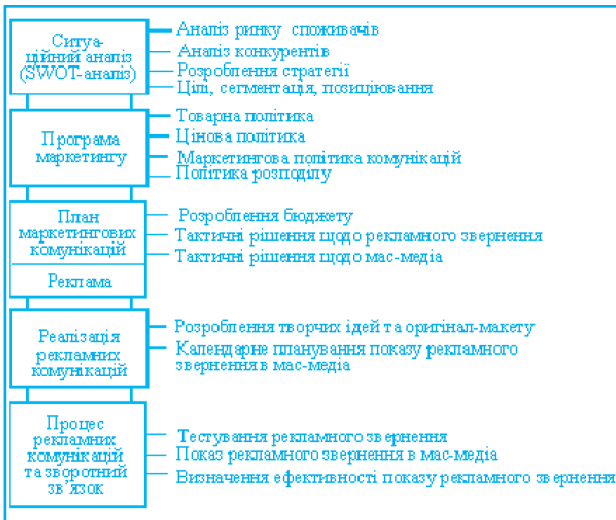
Ситуаційний аналіз (SWOT-аналіз)

Аналіз ринку споживачів
Аналіз конкурентів
Розроблення стратегії
Цілі, сегментація, позиціювання

Програма маркетингу

Товарна політика
Цінова політика
Маркетингова політика комунікацій
Політика розподілу

План маркетингових комунікацій

Реклама

Розроблення бюджету
Тактичні рішення щодо рекламного звернення
Тактичні рішення щодо мас-медіа

Реалізація рекламних комунікацій

Розроблення творчих ідей та оригінал-макету
Календарне планування показу рекламного звернення в мас-медіа

Процес рекламних комунікацій та зворотний зв'язок

Тестування рекламного звернення
Показ рекламного звернення в мас-медіа
Визначення ефективності показу рекламного звернення